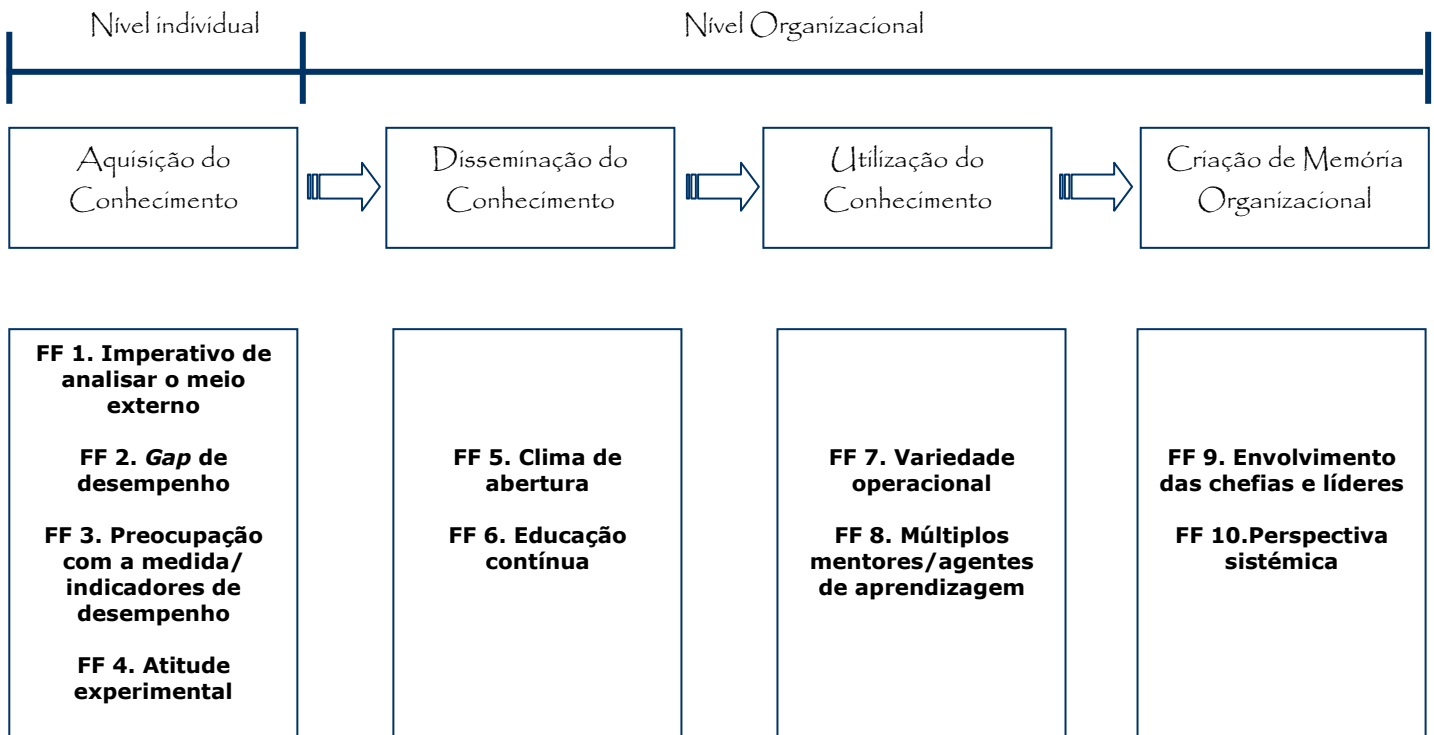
Nível individual

Nível Organizacional

Aquisição do Conhecimento

Disseminação do Conhecimento

Utilização do Conhecimento

Criação de Memória Organizacional

FF 1. Imperativo de analisar o meio externo

FF 2. *Gap* de desempenho

FF 3. Preocupação com a medida/ indicadores de desempenho

FF 4. Atitude experimental

FF 5. Clima de abertura

FF 6. Educação contínua

FF 7. Variedade operacional

FF 8. Múltiplos mentores/agentes de aprendizagem

FF 9. Envolvimento das chefias e líderes

FF 10.Perspectiva sistémica